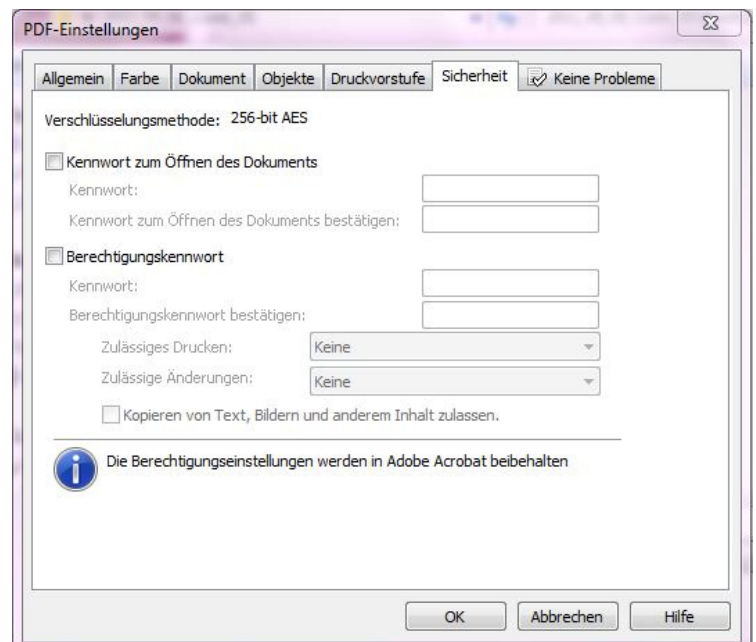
PDF-Einstellungen

Allgemein | Farbe | Dokument | Objekte | Druckvorstufe | Sicherheit | Keine Probleme

Verschlüsselungsmethode: 256-bit AES

Kennwort zum Öffnen des Dokuments

Kennwort:

Kennwort zum Öffnen des Dokuments bestätigen:

Berechtigungskennwort

Kennwort:

Berechtigungskennwort bestätigen:

Zulässiges Drucken: Keine

Zulässige Änderungen: Keine

Kopieren von Text, Bildern und anderem Inhalt zulassen.

Die Berechtigungseinstellungen werden in Adobe Acrobat beibehalten

OK | Abbrechen | Hilfe